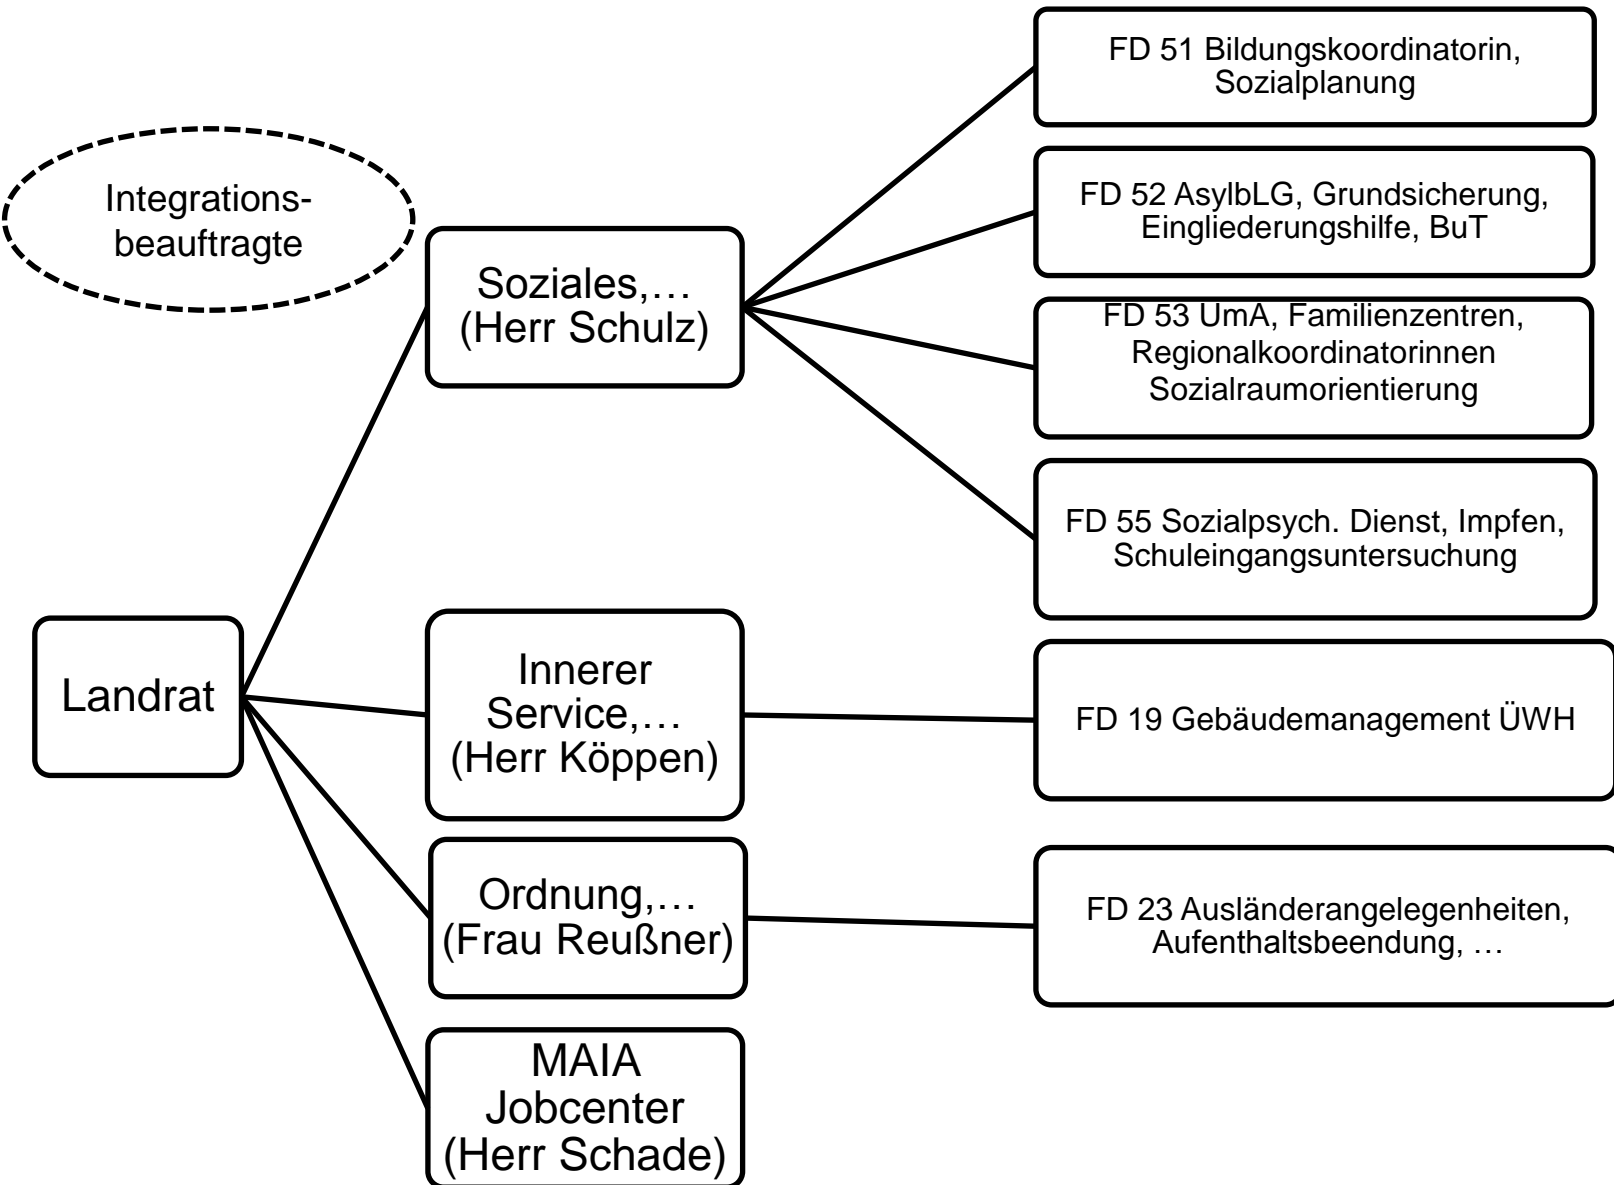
Integrationsbeauftragte

Landrat

Soziales,…
(Herr Schulz)

FD 51 Bildungskoordinatorin, Sozialplanung

FD 52 AsylbLG, Grundsicherung, Eingliederungshilfe, BuT

FD 53 UmA, Familienzentren, Regionalkoordinatorinnen Sozialraumorientierung

FD 55 Sozialpsych. Dienst, Impfen, Schuleingangsuntersuchung

Innerer Service,…
(Herr Köppen)

FD 19 Gebäudemanagement ÜWH

Ordnung,…
(Frau Reußner)

FD 23 Ausländerangelegenheiten, Aufenthaltsbeendung, …

MAIA
Jobcenter
(Herr Schade)